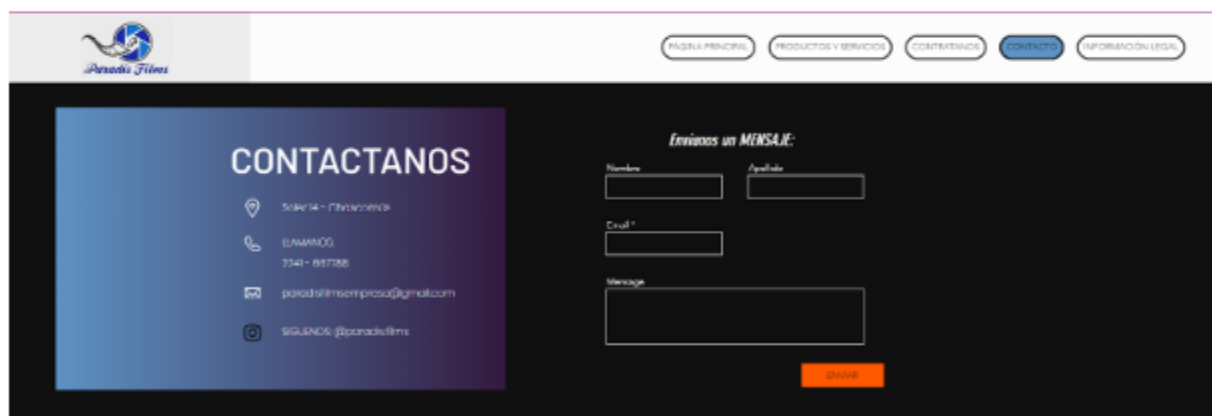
Paradis Films

PÁGINA PRINCIPAL
PRODUCTOS Y SERVICIOS
CONTRATANOS
CONTACTO
INFORMACIÓN LEGAL

CONTACTANOS

Soler 14 - Chivilcoy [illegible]

LLAMANOS
2241 - 687388

paradisfilmsempresa@gmail.com

SIGUENOS: @paradisfilms

Envíanos un MENSAJE:

Nombre
Apellido
Email *
Mensaje

ENVIAR